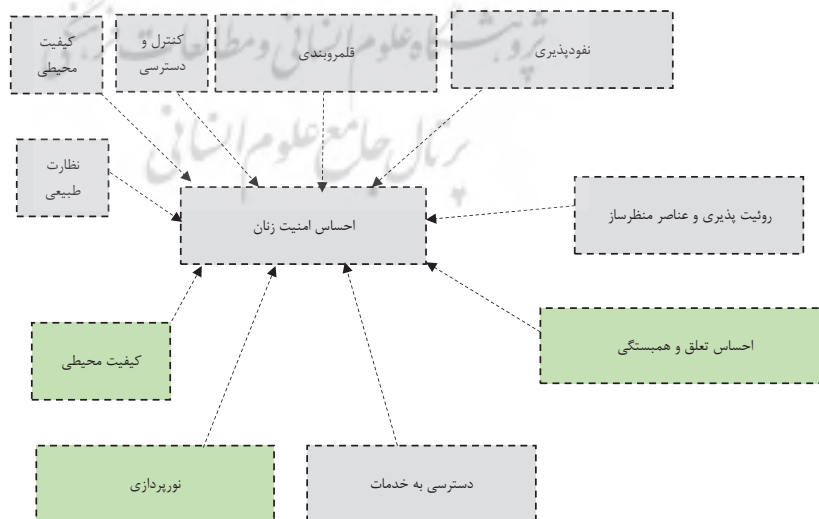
نفوذپذیری

قلمروبندی

کنترل و دسترسی

کیفیت محیطی

نظارت طبیعی

احساس امنیت زنان

روئیت پذیری و عناصر منظرساز

احساس تعلق و همبستگی

کیفیت محیطی

نورپردازی

دسترسی به خدمات

پژوهشگاه علوم انسانی و مطالعات فرهنگی
پرتال جامع علوم انسانی